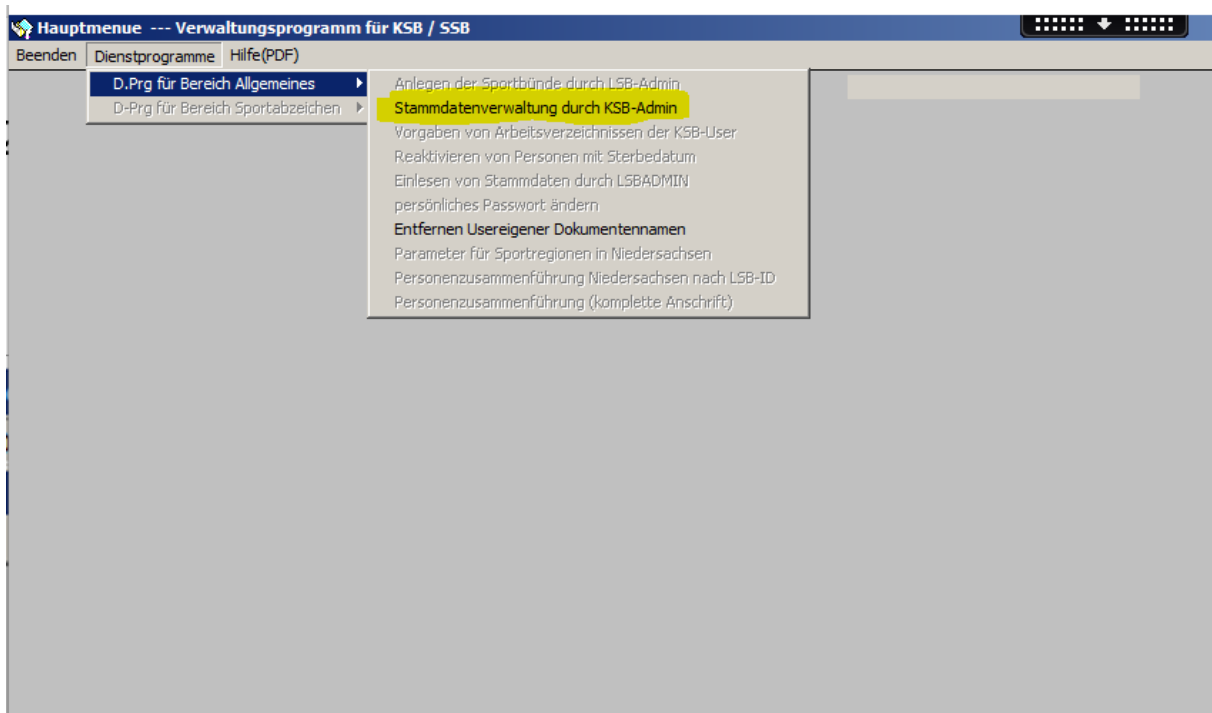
Hauptmenue --- Verwaltungsprogramm für KSB / SSB

Beenden Dienstprogramme Hilfe(PDF)

D.Prg für Bereich Allgemeines
D-Prg für Bereich Sportabzeichen

Anlegen der Sportbünde durch LSB-Admin
Stammdatenverwaltung durch KSB-Admin
Vorgaben von Arbeitsverzeichnissen der KSB-User
Reaktivieren von Personen mit Sterbedatum
Einlesen von Stammdaten durch LSBADMIN
persönliches Passwort ändern
Entfernen Usereigener Dokumentennamen
Parameter für Sportregionen in Niedersachsen
Personenzusammenführung Niedersachsen nach LSB-ID
Personenzusammenführung (komplette Anschrift)